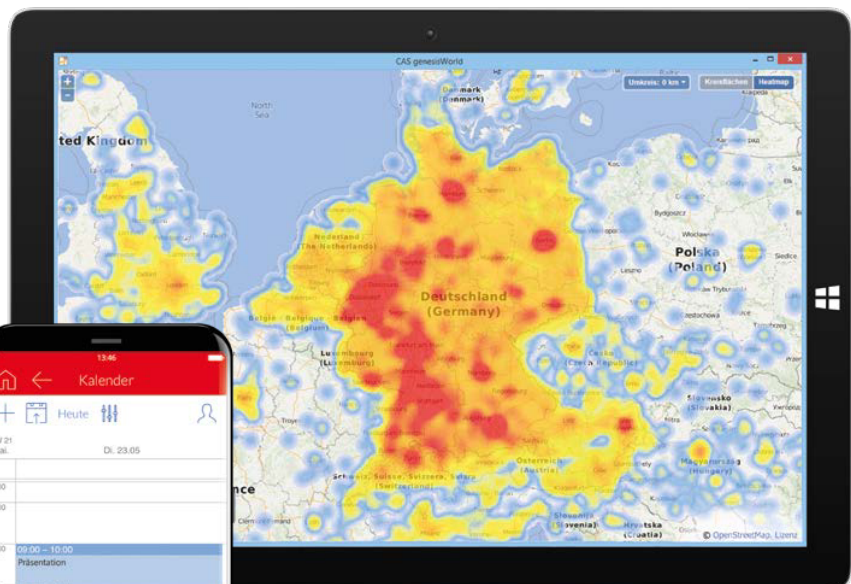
CAS genesisWorld

Umkreis: 0 km

Kreisflächen

Heatmap

+

-

North Sea

Danmark (Danmark)

United Kingdom

Nederland (The Netherlands)

Deutschland (Germany)

Polska (Poland)

Bydgoszcz

Leszno

België - Belgique - Belgien (Belgium)

Luxembourg (Luxemburg)

Česko (Czech Republic)

Slovensko (Slovakia)

Magyarország (Hungary)

Schweiz, Suisse, Svizzera, Svizra

Österreich (Austria)

Slovenija (Slovenia)

Hrvatska (Croatia)

France

© OpenStreetMap, Lizenz

13:46

Kalender

Heute

Di. 23.05

09:00 – 10:00

Präsentation